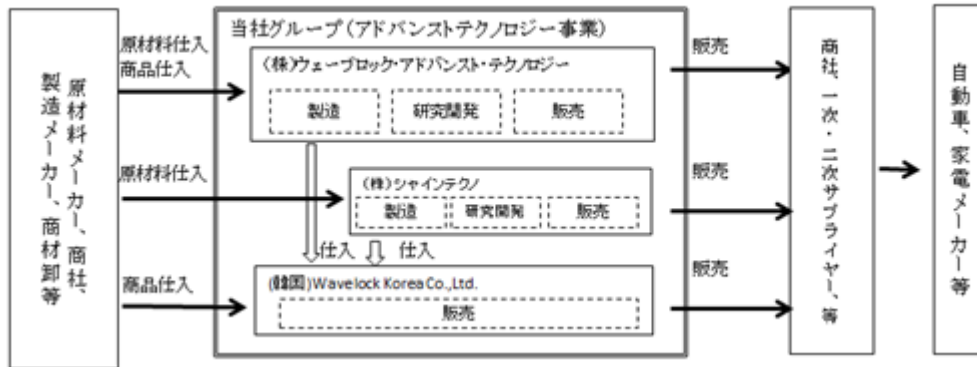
原材料メーカー、商社、製造メーカー、商材卸等

原材料仕入
商品仕入

原材料仕入

商品仕入

当社グループ（アドバンストテクノロジー事業）

（株）ウェーブロック・アドバンスト・テクノロジー

製造
研究開発
販売

（株）シャインテクノ

製造
研究開発
販売

仕入
仕入

（韓国）Wavelock Korea Co.,Ltd.

販売

販売

販売

販売

商社、一次・二次サプライヤー、等

自動車、家電メーカー等